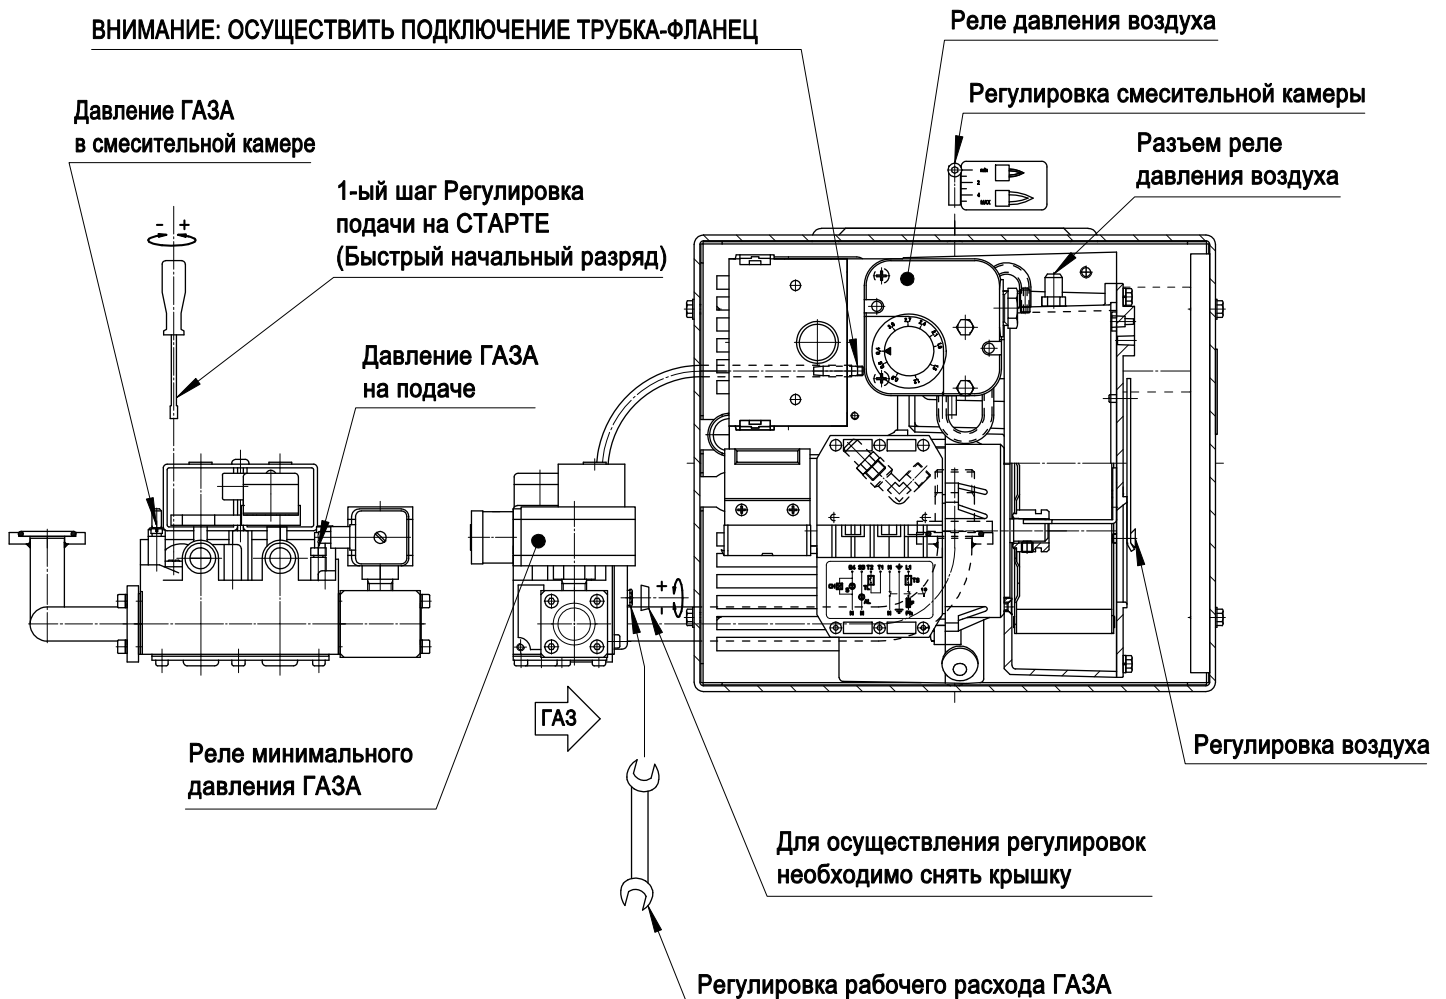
ВНИМАНИЕ: ОСУЩЕСТВИТЬ ПОДКЛЮЧЕНИЕ ТРУБКА-ФЛАНЕЦ

Реле давления воздуха

Давление ГАЗА в смесительной камере

Регулировка смесительной камеры

Разъем реле давления воздуха

1-ый шаг Регулировка подачи на СТАРТЕ (Быстрый начальный разряд)

- +

Давление ГАЗА на подаче

+

ГАЗ

Реле минимального давления ГАЗА

Регулировка воздуха

Для осуществления регулировок необходимо снять крышку

Регулировка рабочего расхода ГАЗА